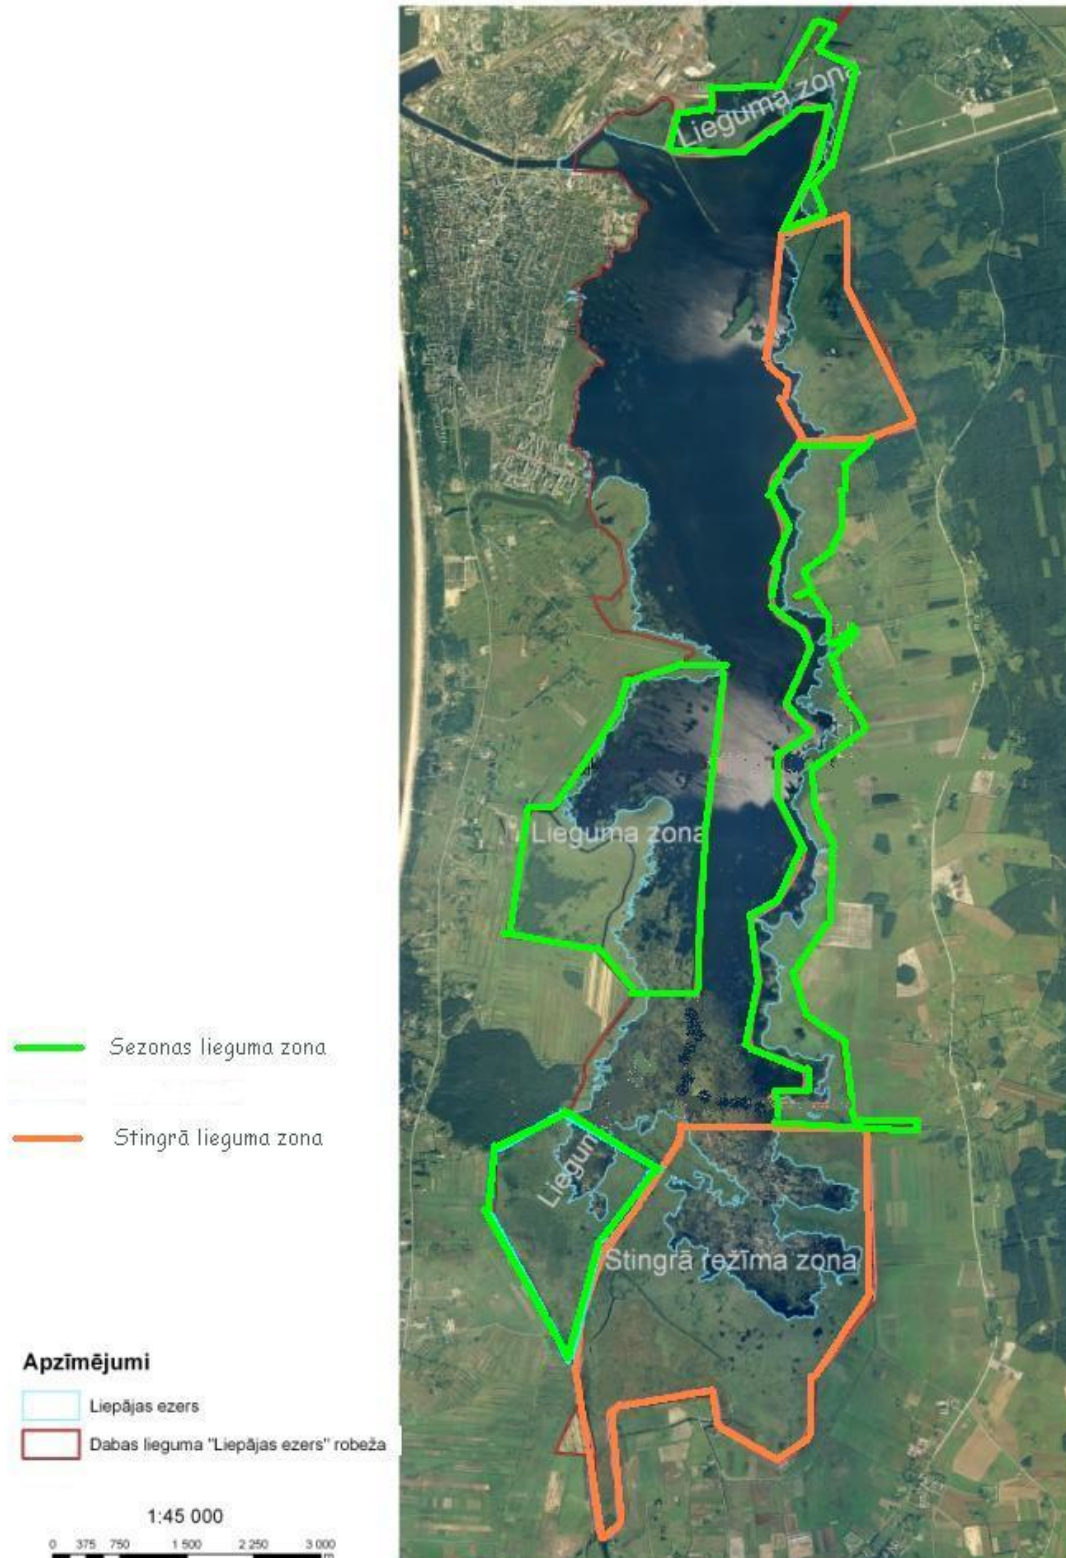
Lieguma zona

Lieguma zona

Liegum

Stingrā režīma zona

Sezonas lieguma zona

Stingrā lieguma zona

Apzīmējumi

Liepājas ezers

Dabas lieguma "Liepājas ezers" robeža

1:45 000

0 375 750 1 500 2 250 3 000 m